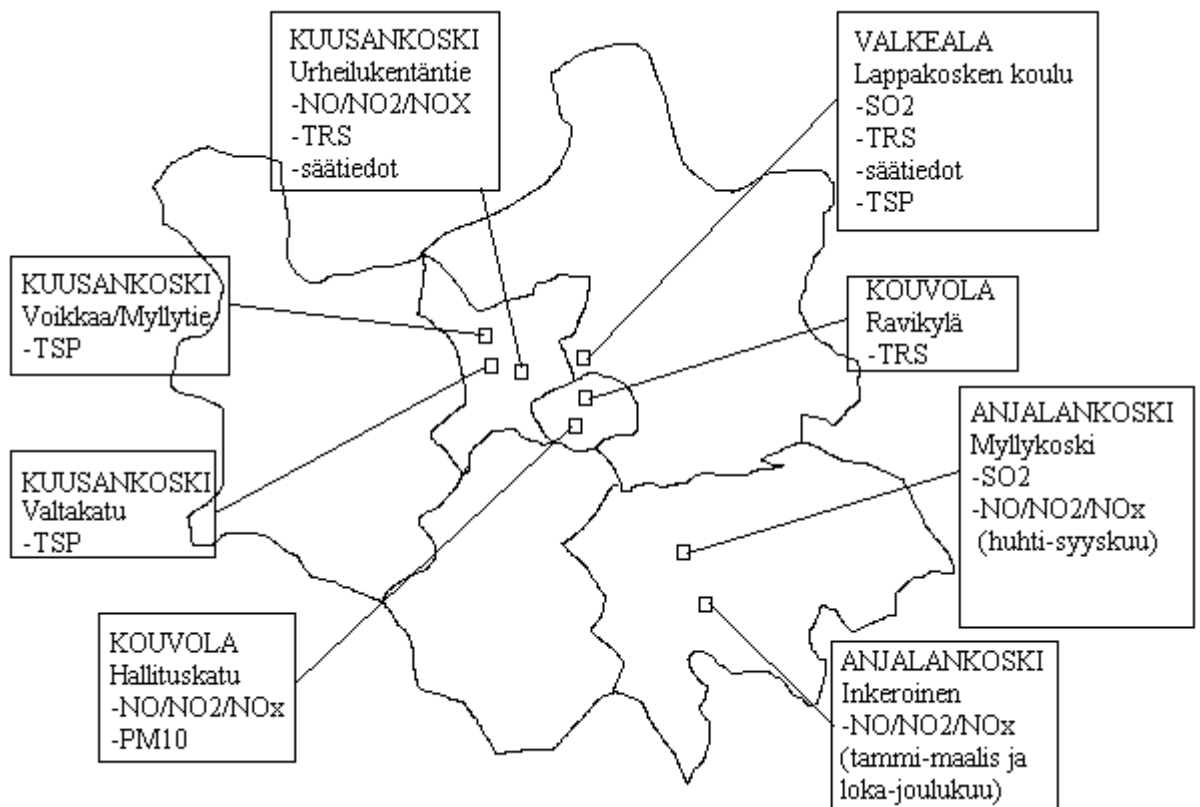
KUUSANKOSKI
Urheilukentäntie
-NO/NO2/NOX
-TRS
-säätiedot

VALKEALA
Lappakosken koulu
-SO2
-TRS
-säätiedot
-TSP

KUUSANKOSKI
Voikkaa/Myllytie
-TSP

KOUVOLA
Ravikylä
-TRS

ANJALANKOSKI
Myllykoski
-SO2
-NO/NO2/NOx
(huhti-syyskuu)

KUUSANKOSKI
Valtakatu
-TSP

KOUVOLA
Hallituskatu
-NO/NO2/NOx
-PM10

ANJALANKOSKI
Inkeroinen
-NO/NO2/NOx
(tammi-maalis ja loka-joulukuu)